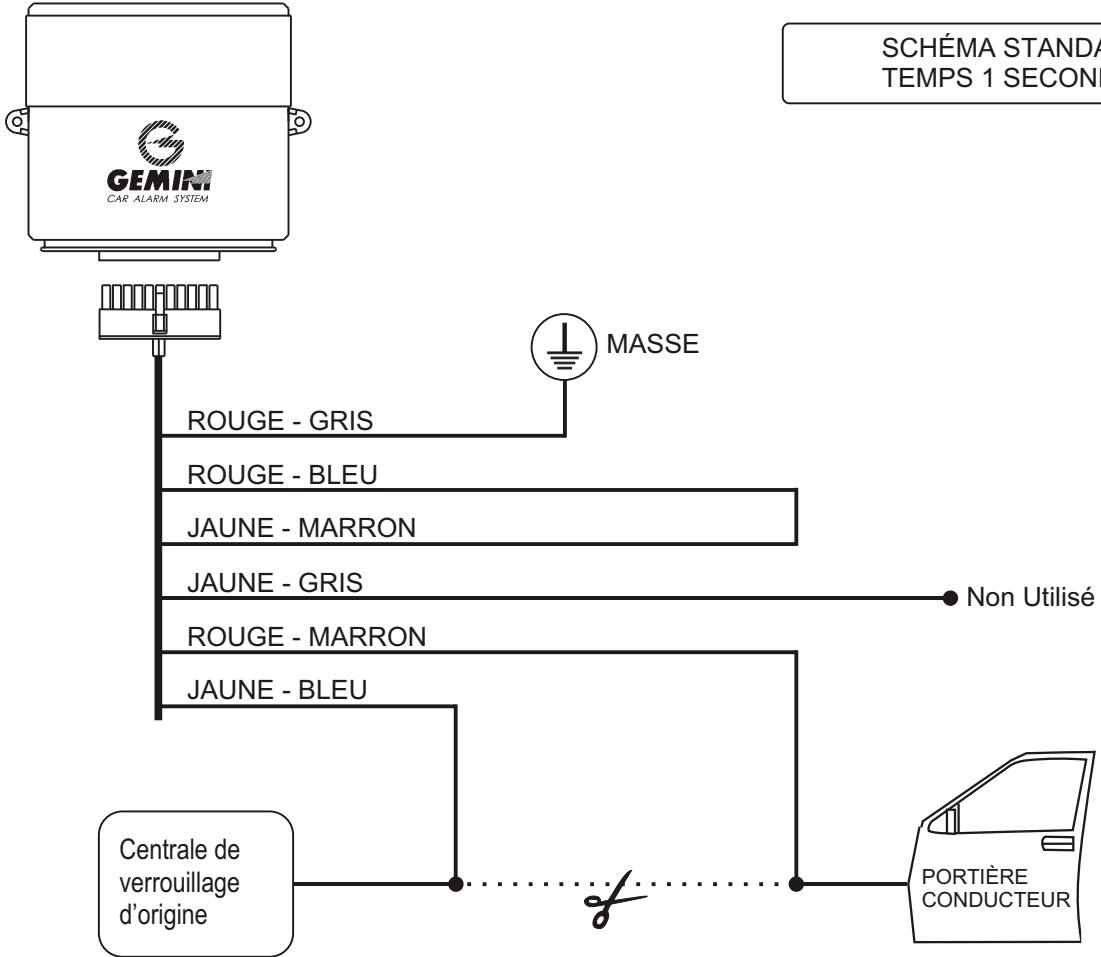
GEMINI
CAR ALARM SYSTEM

SCHÉMA STANDA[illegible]
TEMPS 1 SECON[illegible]

MASSE

ROUGE - GRIS
ROUGE - BLEU
JAUNE - MARRON
JAUNE - GRIS
Non Utilisé
ROUGE - MARRON
JAUNE - BLEU

Centrale de verrouillage d'origine

PORTIÈRE CONDUCTEUR